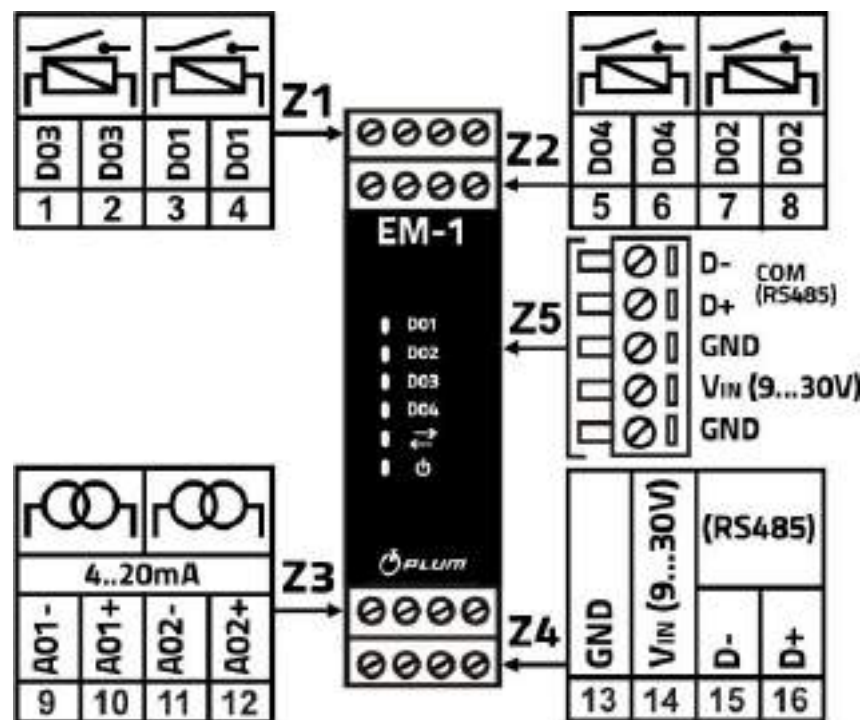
DO3 DO3 DO1 DO1
1 2 3 4

Z1

DO4 DO4 DO2 DO2
5 6 7 8

Z2

EM-1

DO1
DO2
DO3
DO4

Z5

D-
D+
GND
$V_{IN}$ (9...30V)
GND

COM (RS485)

4..20mA
AO1- AO1+ AO2- AO2+
9 10 11 12

Z3

PLUM

Z4

GND
$V_{IN}$ (9...30V)
(RS485)
D-
D+
13 14 15 16